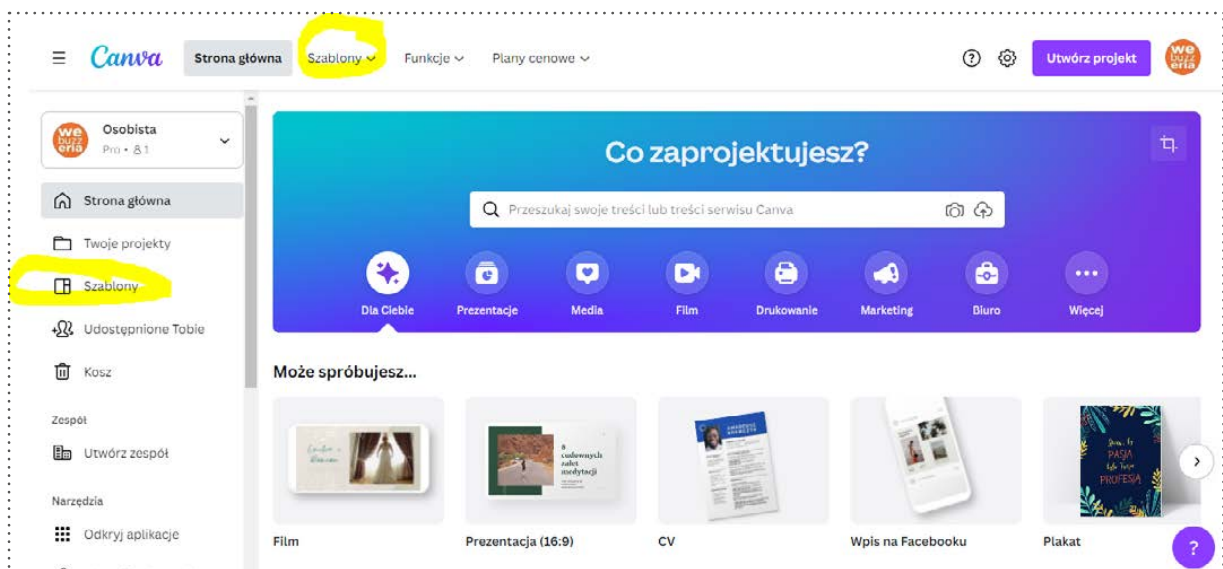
Canva Strona główna Szablony Funkcje Plany cenowe ? Utwórz projekt we buzz eria

we buzz eria Osobista Pro • 8 1

Strona główna

Twoje projekty

Szablony

Udostępnione Tobie

Kosz

Zespół

Utwórz zespół

Narzędzia

Odkryj aplikacje

Co zaprojektujesz?

Przeszukaj swoje treści lub treści serwisu Canva

Dla Ciebie Prezentacje Media Film Drukowanie Marketing Biuro Więcej

Może spróbujesz...

8 cudownych zalet medytacji

PASJA PROFESJA

Film Prezentacja (16:9) CV Wpis na Facebooku Plakat

?